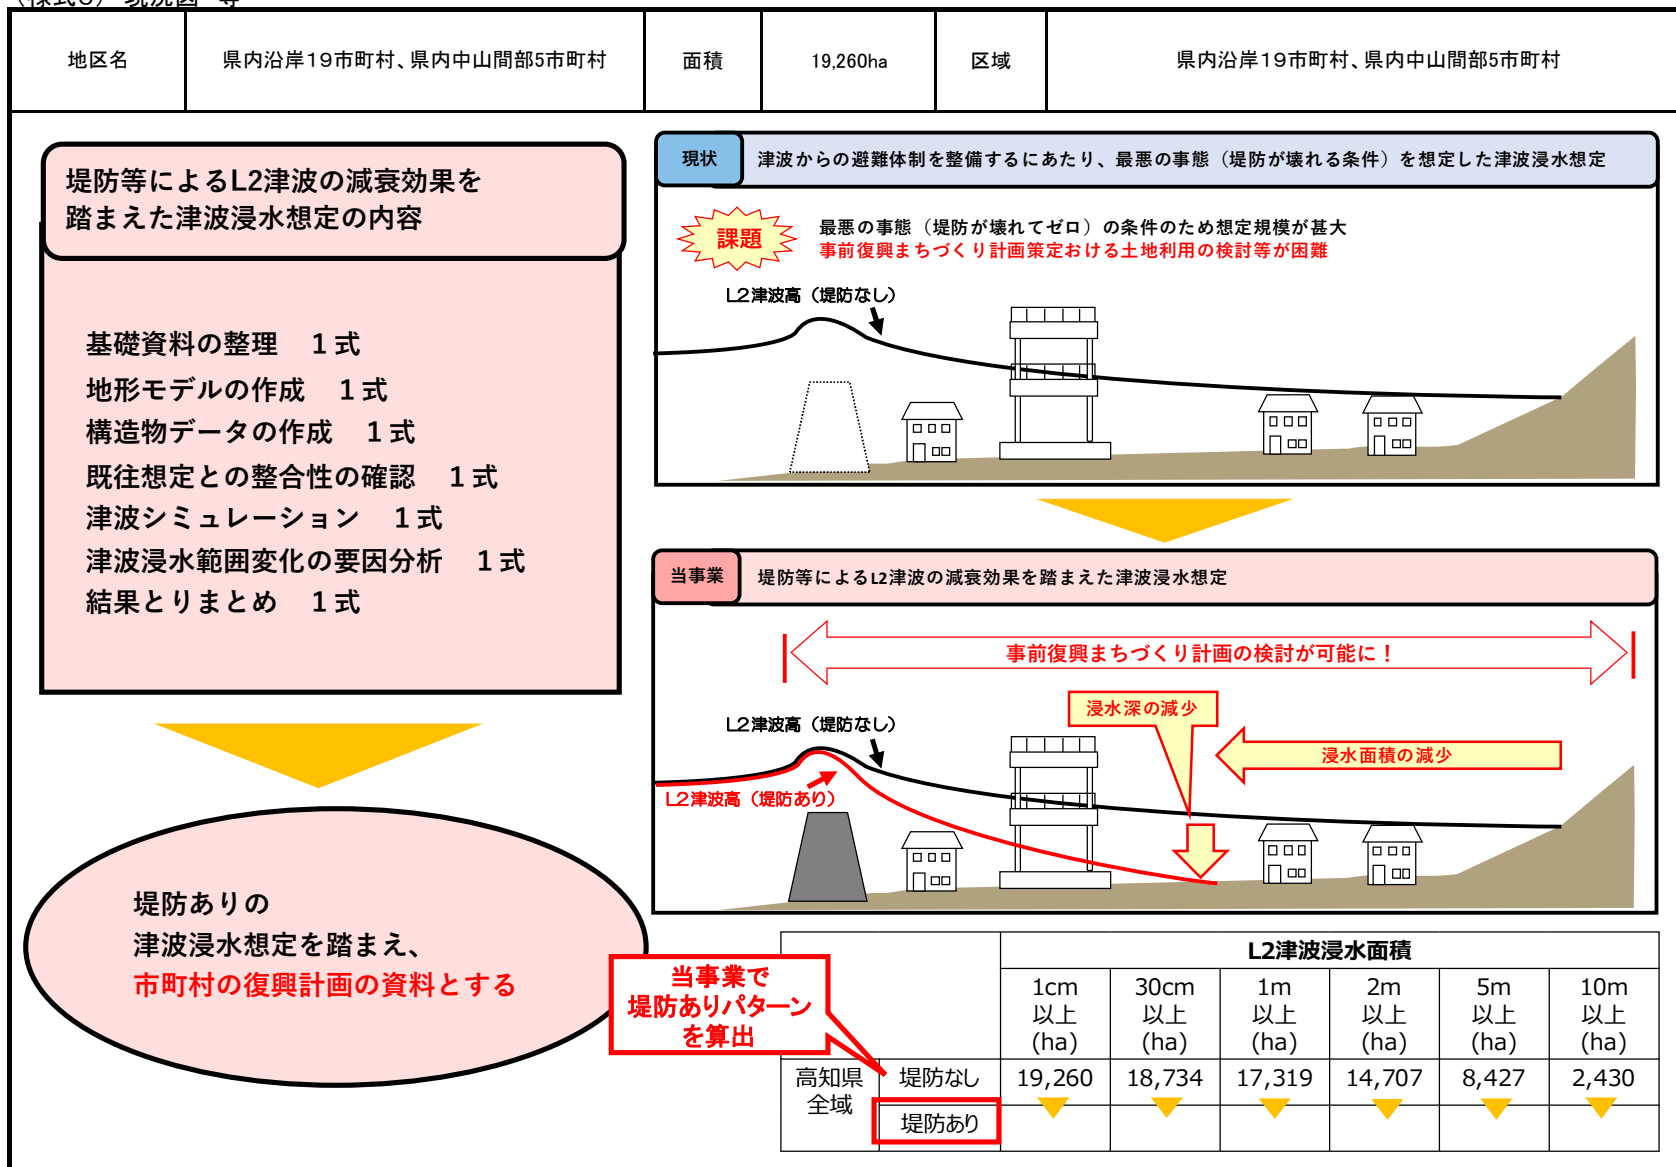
（様式５）現況図　等

| 地区名 | 県内沿岸19市町村、県内中山間部5市町村 | 面積 | 19,260ha | 区域 | 県内沿岸19市町村、県内中山間部5市町村 |
|---|---|---|---|---|---|

堤防等によるL2津波の減衰効果を踏まえた津波浸水想定の内容

基礎資料の整理　１式
地形モデルの作成　１式
構造物データの作成　１式
既往想定との整合性の確認　１式
津波シミュレーション　１式
津波浸水範囲変化の要因分析　１式
結果とりまとめ　１式

堤防ありの
津波浸水想定を踏まえ、
市町村の復興計画の資料とする

現状　津波からの避難体制を整備するにあたり、最悪の事態（堤防が壊れる条件）を想定した津波浸水想定

課題
最悪の事態（堤防が壊れてゼロ）の条件のため想定規模が甚大
事前復興まちづくり計画策定おける土地利用の検討等が困難

L2津波高（堤防なし）

当事業　堤防等によるL2津波の減衰効果を踏まえた津波浸水想定

事前復興まちづくり計画の検討が可能に！

浸水深の減少
浸水面積の減少
L2津波高（堤防なし）
L2津波高（堤防あり）

当事業で
堤防ありパターン
を算出

| | | L2津波浸水面積 | | | | | |
|---|---|---|---|---|---|---|---|
| | | 1cm 以上 (ha) | 30cm 以上 (ha) | 1m 以上 (ha) | 2m 以上 (ha) | 5m 以上 (ha) | 10m 以上 (ha) |
| 高知県全域 | 堤防なし | 19,260 | 18,734 | 17,319 | 14,707 | 8,427 | 2,430 |
| | 堤防あり | | | | | | |